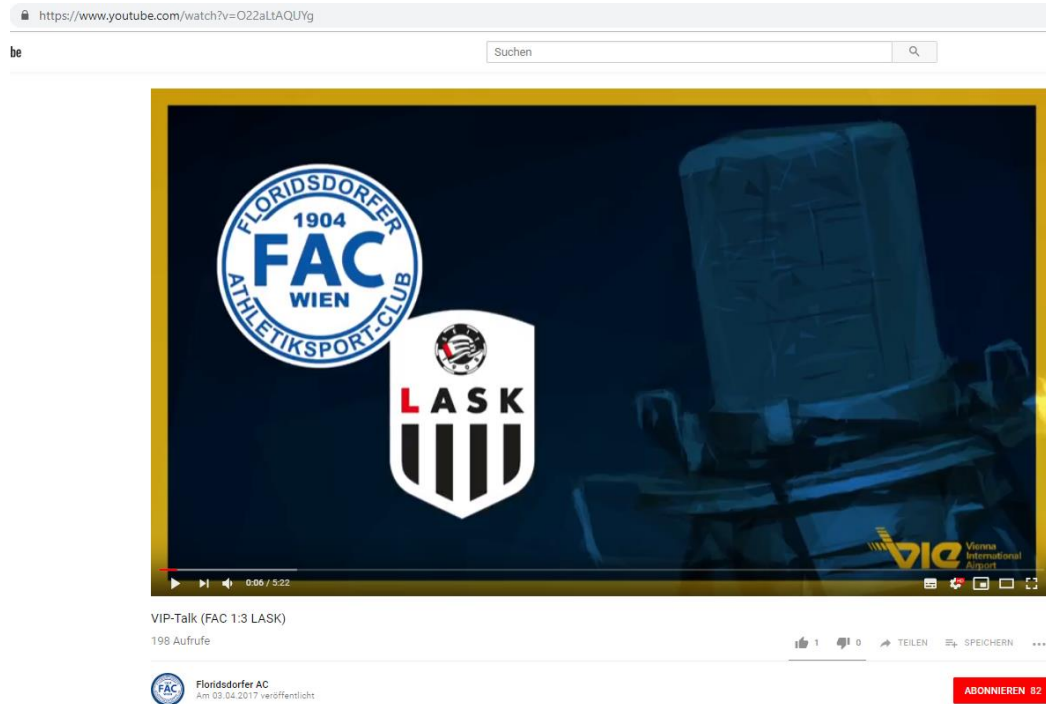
https://www.youtube.com/watch?v=O22aLtAQUYg

be

Suchen

FLORIDSDORFER
1904
FAC
WIEN
ATHLETIKSPORT-CLUB

LASK

VIE Vienna International Airport

0:06 / 5:22

VIP-Talk (FAC 1:3 LASK)

198 Aufrufe

1 0 TEILEN SPEICHERN ...

Floridsdorfer AC
Am 03.04.2017 veröffentlicht

ABONNIEREN 82